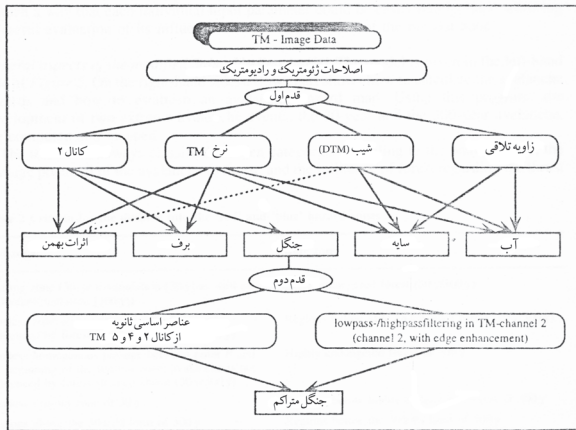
TM - Image Data

اصلاحات ژئومتریک و رادیومتریک

قدم اول

کانال ۲

نرخ TM

شیب (DTM)

زاویه تلاقی

اثرات بهمن

برف

جنگل

سایه

آب

قدم دوم

عناصر اساسی ثانویه
از کانال ۲ و ۴ و ۵ TM

lowpass-/highpassfiltering in TM-channel 2
(channel 2, with edge enhancement)

جنگل متراکم